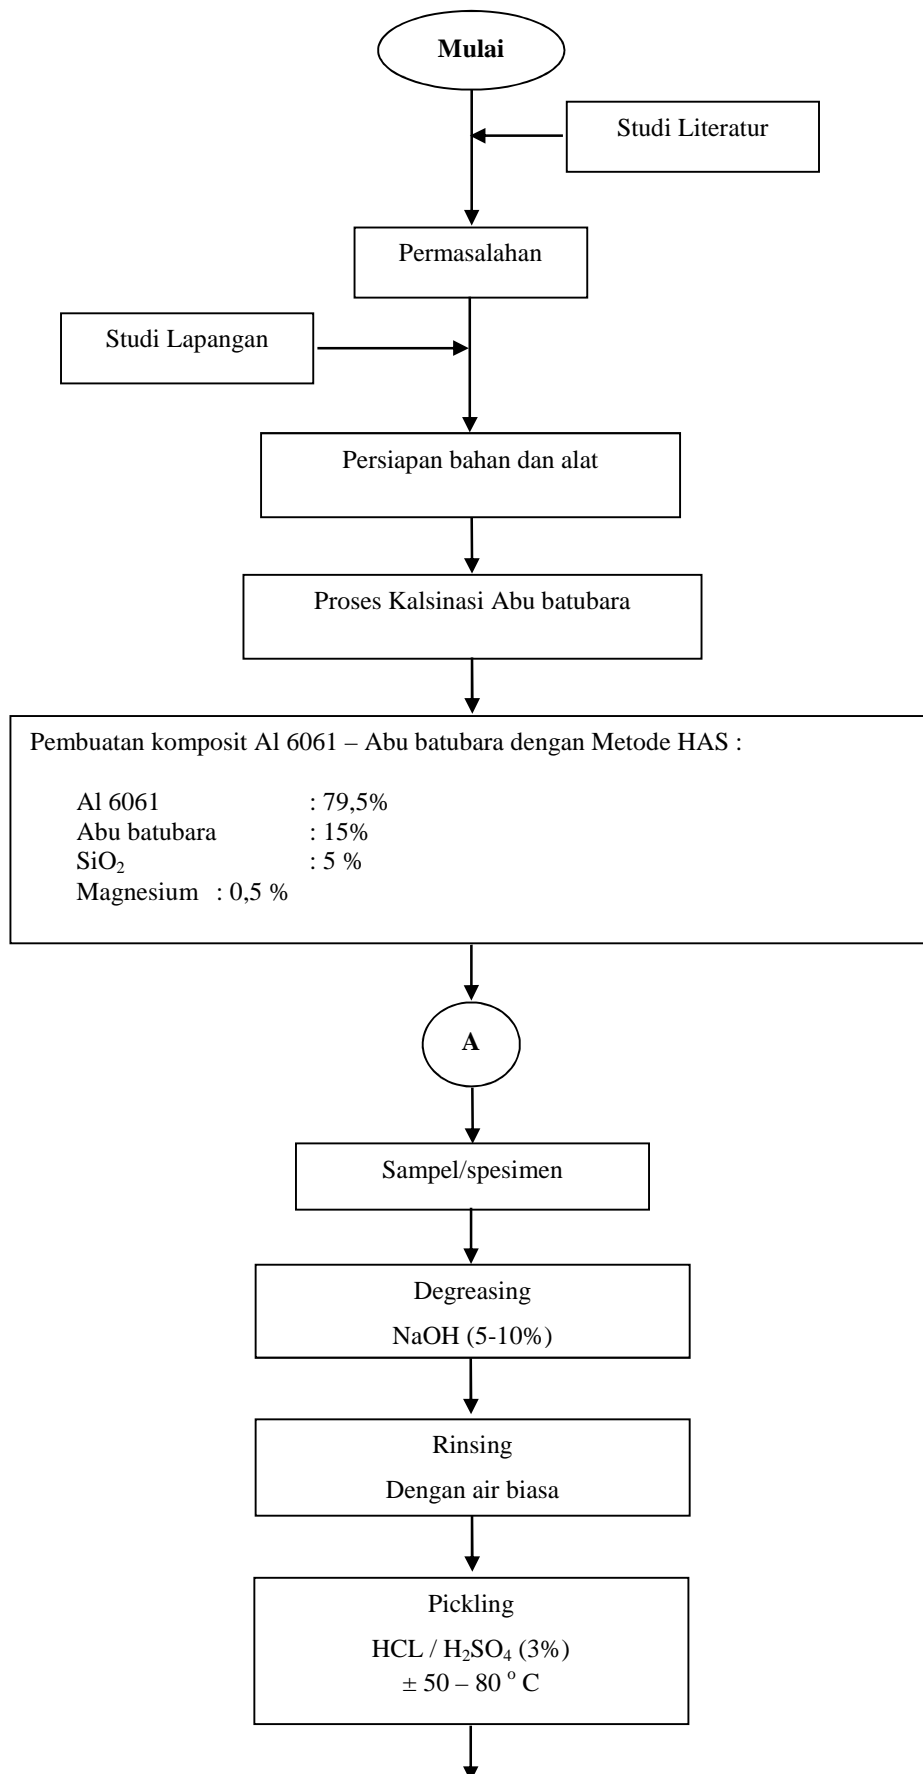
Mulai

Studi Literatur

Permasalahan

Studi Lapangan

Persiapan bahan dan alat

Proses Kalsinasi Abu batubara

Pembuatan komposit Al 6061 – Abu batubara dengan Metode HAS :

Al 6061 : 79,5%
Abu batubara : 15%
$SiO_2$ : 5 %
Magnesium : 0,5 %

A

Sampel/spesimen

Degreasing
NaOH (5-10%)

Rinsing
Dengan air biasa

Pickling
HCL / $H_2SO_4$ (3%)
$\pm$ 50 – 80 $^o$ C